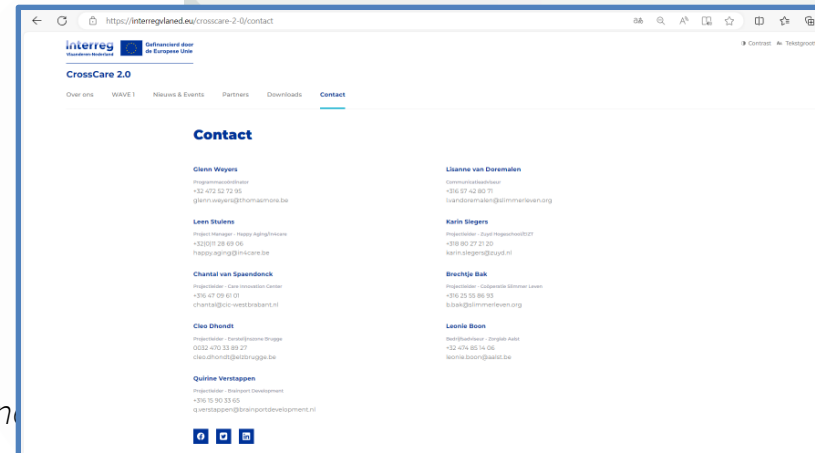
https://interregvlaned.eu/crosscare-2-0/contact

Interreg Vlaanderen-Nederland

Gefinancierd door de Europese Unie

Contrast Tekstgroot

CrossCare 2.0

Over ons WAVE 1 Nieuws & Events Partners Downloads Contact

Contact

Glenn Weyers
Programmacoördinator
+32 472 52 72 95
glenn.weyers@thomasmore.be

Leen Stulens
Project Manager - Happy Aging/Innicare
+32(0)11 28 89 06
happy.aging@inicare.be

Chantal van Spaendonck
Projectleider - Care Innovation Center
+316 47 09 61 01
chantal@cic-westbrabant.nl

Cleo Dhondt
Projectleider - Extraklijnzorne Brugge
0032 470 33 89 27
cleo.dhondt@ebbrugge.be

Quirine Verstappen
Projectleider - Brainport Development
+316 15 90 33 65
q.verstappen@brainportdevelopment.nl

Lisanne van Doremalen
Communicatieadviseur
+316 57 42 80 71
l.vandoremalen@slimmerleven.org

Karin Slegers
Projectleider - Zuyd Hogeschool/ZUZT
+318 80 27 21 20
karin.slegers@zuyd.nl

Brechtje Bak
Projectleider - Coöperatie Slimmer Leven
+316 25 35 86 93
b.bak@slimmerleven.org

Leonie Boon
Bedrijfsadviseur - Zorglab Aalst
+32 474 85 14 06
leonie.boon@aalst.be

nc